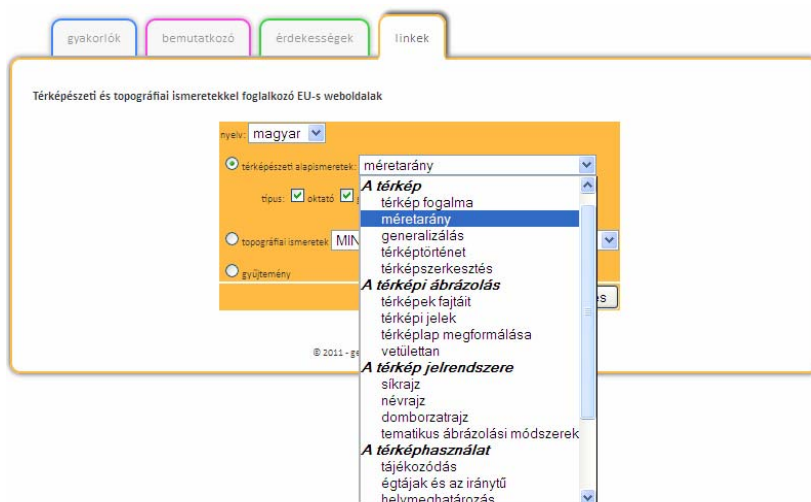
gyakorlók | bemutatkozó | érdekességek | linkek

Térképészeti és topográfiai ismeretekkel foglalkozó EU-s weboldalak

nyelv: magyar

térképészeti alapismeretek: méretarány

típus: oktató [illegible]

topográfiai ismeretek MIN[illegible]

gyűjtemény

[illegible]s

© 2011 - ge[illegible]

A térkép
térkép fogalma
méretarány
generalizálás
térképtörténet
térképszerkesztés
A térképi ábrázolás
térképek fajtáit
térképi jelek
térképlap megformálása
vetülettan
A térkép jelrendszere
síkrajz
névrajz
domborzatrajz
tematikus ábrázolási módszerek
A térképhasználat
tájékozódás
égtájak és az iránytű
helymeghatározás